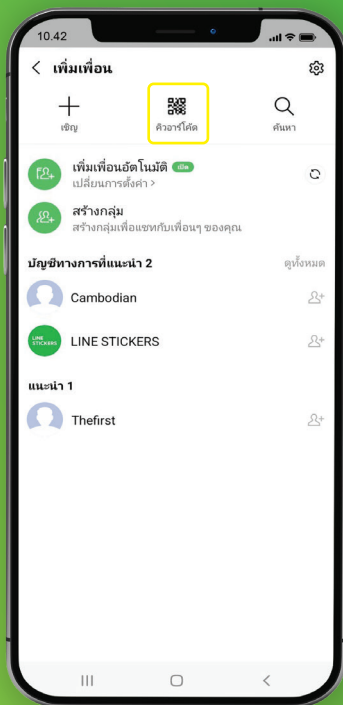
10.42

เพิ่มเพื่อน

เชิญ

คิวอาร์โค้ด

ค้นหา

เพิ่มเพื่อนอัตโนมัติ เปิด

เปลี่ยนการตั้งค่า >

สร้างกลุ่ม

สร้างกลุ่มเพื่อแชทกับเพื่อนๆ ของคุณ

บัญชีทางการที่แนะนำ 2

ดูทั้งหมด

Cambodian

LINE STICKERS

LINE STICKERS

แนะนำ 1

Thefirst